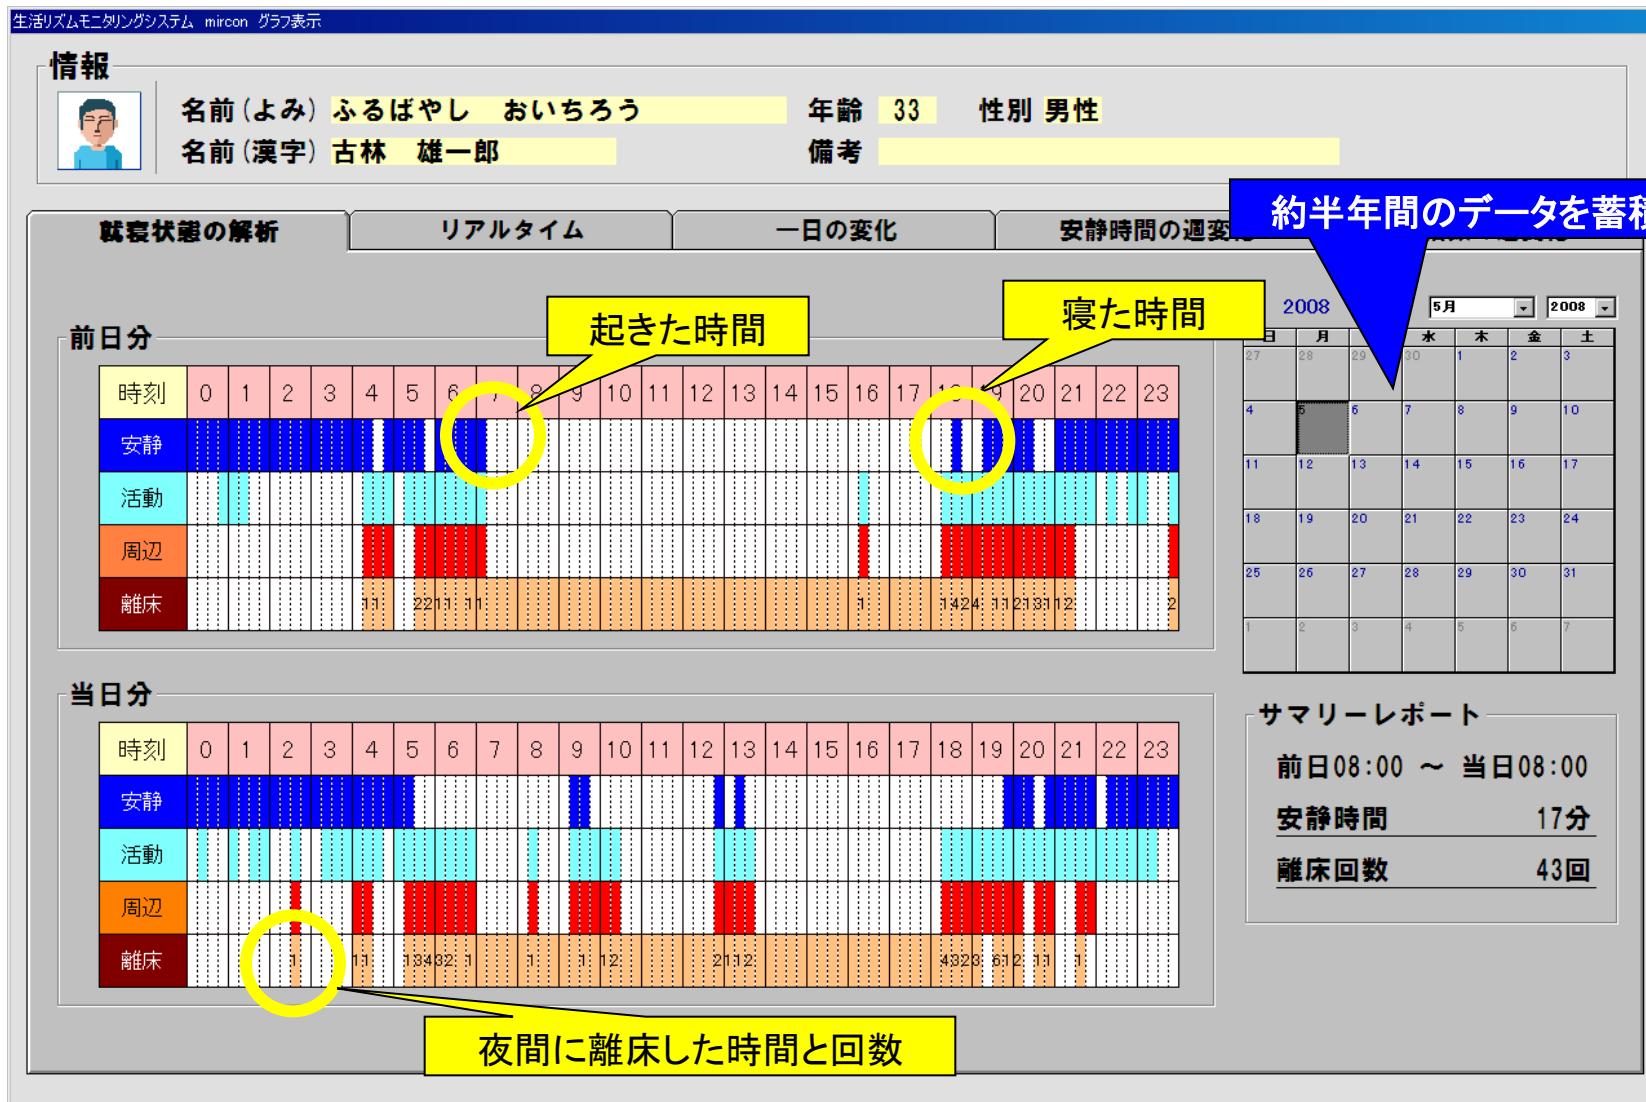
生活リズムモニタリングシステム mircon グラフ表示

情報

名前（よみ） ふるばやし おいちろう 年齢 33 性別 男性
名前（漢字） 古林 雄一郎 備考

約半年間のデータを蓄積

就寝状態の解析 | リアルタイム | 一日の変化 | 安静時間の週変

起きた時間

寝た時間

前日分

| 時刻 | 0 | 1 | 2 | 3 | 4 | 5 | 6 | 7 | 8 | 9 | 10 | 11 | 12 | 13 | 14 | 15 | 16 | 17 | 18 | 19 | 20 | 21 | 22 | 23 |
|---|---|---|---|---|---|---|---|---|---|---|---|---|---|---|---|---|---|---|---|---|---|---|---|---|
| 安静 | | | | | | | | | | | | | | | | | | | | | | | | |
| 活動 | | | | | | | | | | | | | | | | | | | | | | | | |
| 周辺 | | | | | | | | | | | | | | | | | | | | | | | | |
| 離床 | | | | | 11 | | 2211 | 11 | | | | | | | | | 1 | | 1424 | 1121311 | 2 | | | 2 |

2008 5月 2008

| 日 | 月 | 火 | 水 | 木 | 金 | 土 |
|---|---|---|---|---|---|---|
| 27 | 28 | 29 | 30 | 1 | 2 | 3 |
| 4 | 5 | 6 | 7 | 8 | 9 | 10 |
| 11 | 12 | 13 | 14 | 15 | 16 | 17 |
| 18 | 19 | 20 | 21 | 22 | 23 | 24 |
| 25 | 26 | 27 | 28 | 29 | 30 | 31 |
| 1 | 2 | 3 | 4 | 5 | 6 | 7 |

当日分

| 時刻 | 0 | 1 | 2 | 3 | 4 | 5 | 6 | 7 | 8 | 9 | 10 | 11 | 12 | 13 | 14 | 15 | 16 | 17 | 18 | 19 | 20 | 21 | 22 | 23 |
|---|---|---|---|---|---|---|---|---|---|---|---|---|---|---|---|---|---|---|---|---|---|---|---|---|
| 安静 | | | | | | | | | | | | | | | | | | | | | | | | |
| 活動 | | | | | | | | | | | | | | | | | | | | | | | | |
| 周辺 | | | | | | | | | | | | | | | | | | | | | | | | |
| 離床 | | | 1 | | 11 | 13432 | 1 | | 1 | 1 | 12 | | | 2112 | | | | | 4323 | 612 | 11 | 1 | | |

サマリーレポート

前日08:00 〜 当日08:00

安静時間 17分

離床回数 43回

夜間に離床した時間と回数